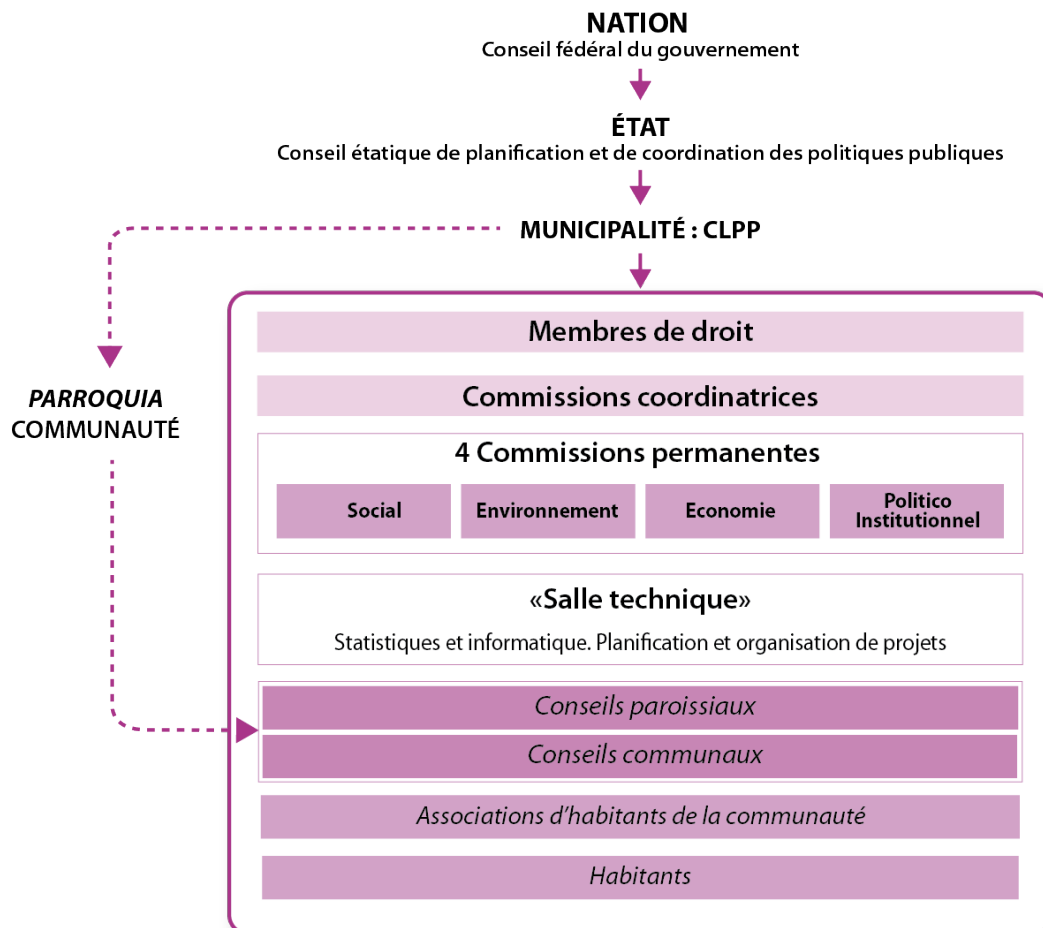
NATION
Conseil fédéral du gouvernement

ÉTAT
Conseil étatique de planification et de coordination des politiques publiques

MUNICIPALITÉ : CLPP

PARROQUIA
COMMUNAUTÉ

Membres de droit

Commissions coordinatrices

4 Commissions permanentes

Social

Environnement

Economie

Politico Institutionnel

«Salle technique»

Statistiques et informatique. Planification et organisation de projets

Conseils paroissiaux

Conseils communaux

Associations d'habitants de la communauté

Habitants